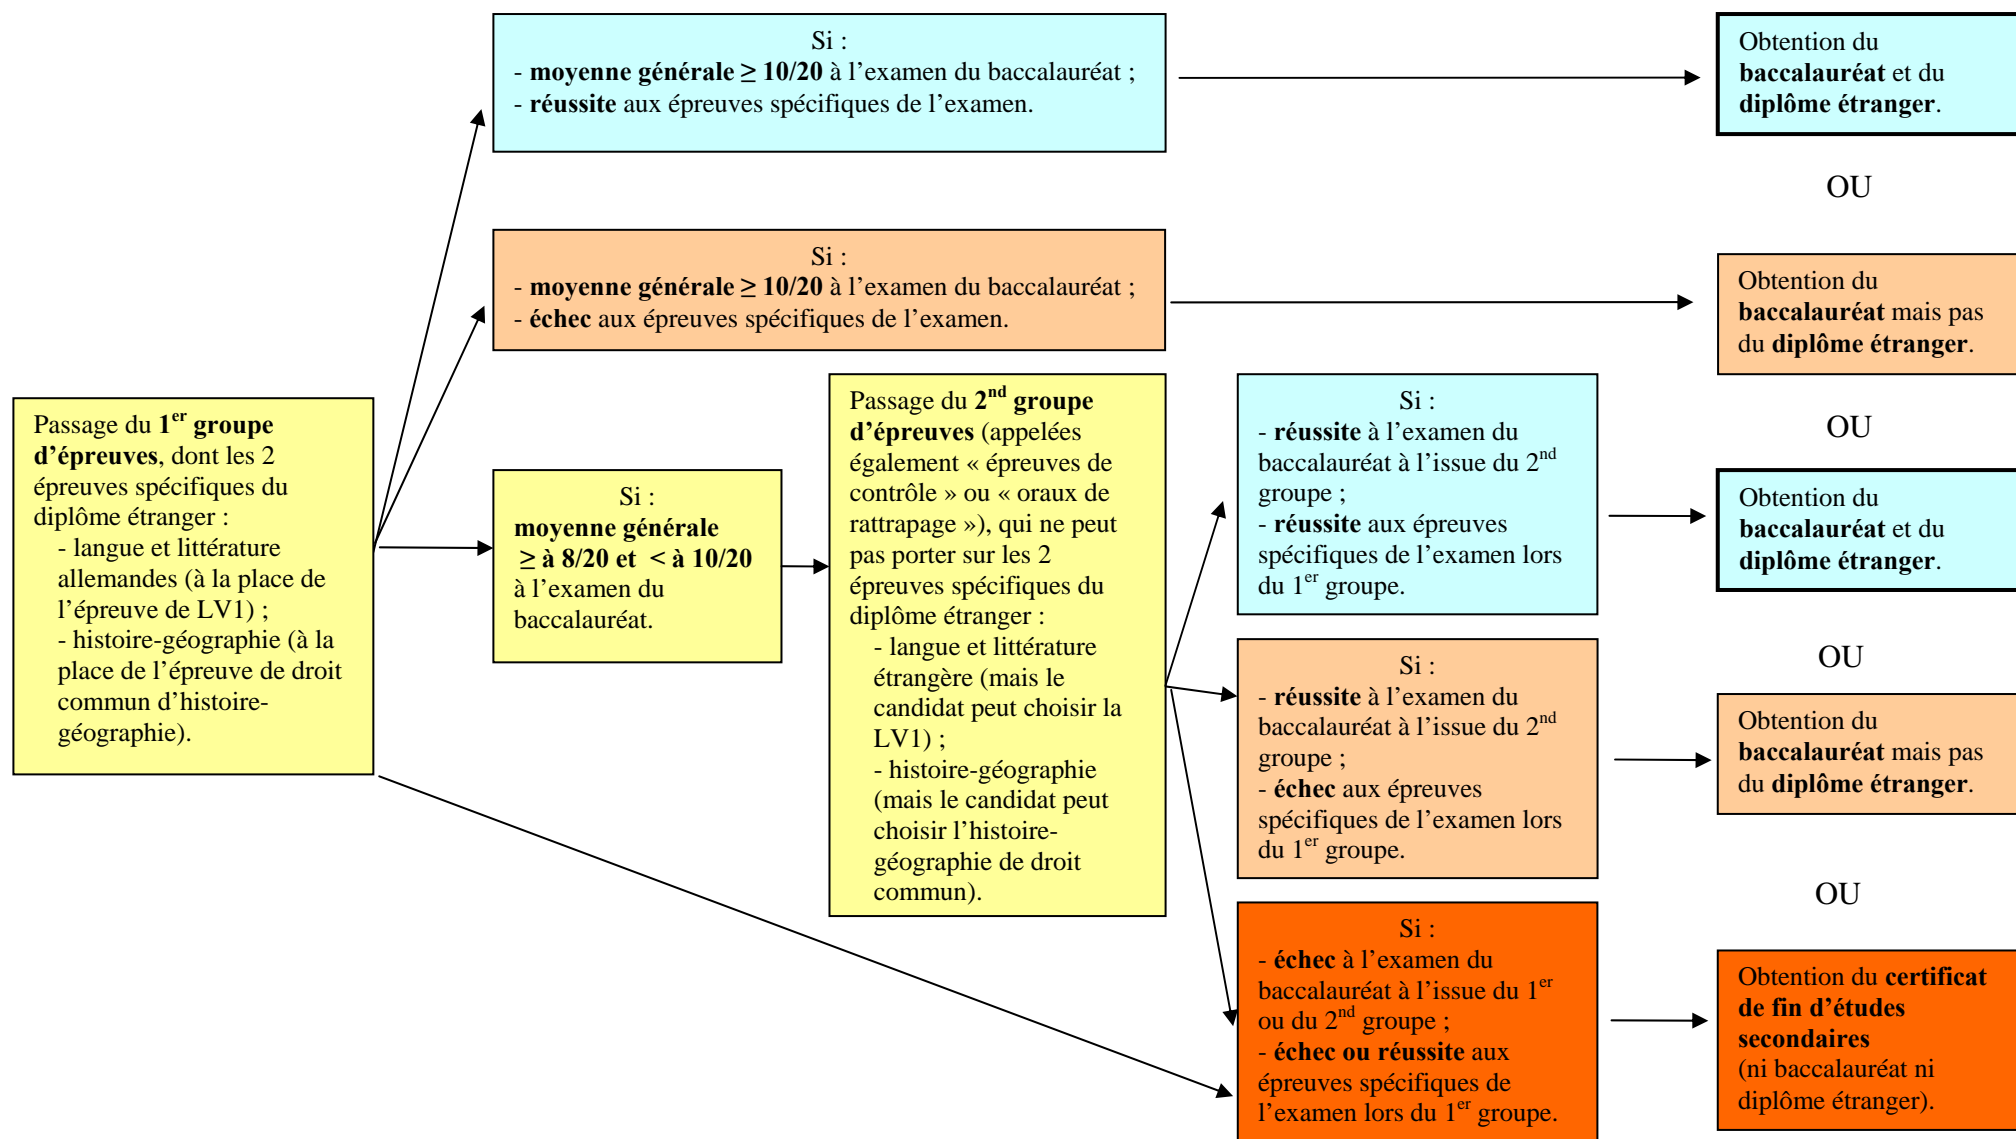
Passage du 1$^{er}$ groupe d'épreuves, dont les 2 épreuves spécifiques du diplôme étranger :
- langue et littérature allemandes (à la place de l'épreuve de LV1) ;
- histoire-géographie (à la place de l'épreuve de droit commun d'histoire-géographie).

Si :
- moyenne générale ≥ 10/20 à l'examen du baccalauréat ;
- réussite aux épreuves spécifiques de l'examen.

Obtention du baccalauréat et du diplôme étranger.

OU

Si :
- moyenne générale ≥ 10/20 à l'examen du baccalauréat ;
- échec aux épreuves spécifiques de l'examen.

Obtention du baccalauréat mais pas du diplôme étranger.

OU

Si :
moyenne générale ≥ à 8/20 et < à 10/20 à l'examen du baccalauréat.

Passage du 2$^{nd}$ groupe d'épreuves (appelées également « épreuves de contrôle » ou « oraux de rattrapage »), qui ne peut pas porter sur les 2 épreuves spécifiques du diplôme étranger :
- langue et littérature étrangère (mais le candidat peut choisir la LV1) ;
- histoire-géographie (mais le candidat peut choisir l'histoire-géographie de droit commun).

Si :
- réussite à l'examen du baccalauréat à l'issue du 2$^{nd}$ groupe ;
- réussite aux épreuves spécifiques de l'examen lors du 1$^{er}$ groupe.

Obtention du baccalauréat et du diplôme étranger.

OU

Si :
- réussite à l'examen du baccalauréat à l'issue du 2$^{nd}$ groupe ;
- échec aux épreuves spécifiques de l'examen lors du 1$^{er}$ groupe.

Obtention du baccalauréat mais pas du diplôme étranger.

OU

Si :
- échec à l'examen du baccalauréat à l'issue du 1$^{er}$ ou du 2$^{nd}$ groupe ;
- échec ou réussite aux épreuves spécifiques de l'examen lors du 1$^{er}$ groupe.

Obtention du certificat de fin d'études secondaires (ni baccalauréat ni diplôme étranger).